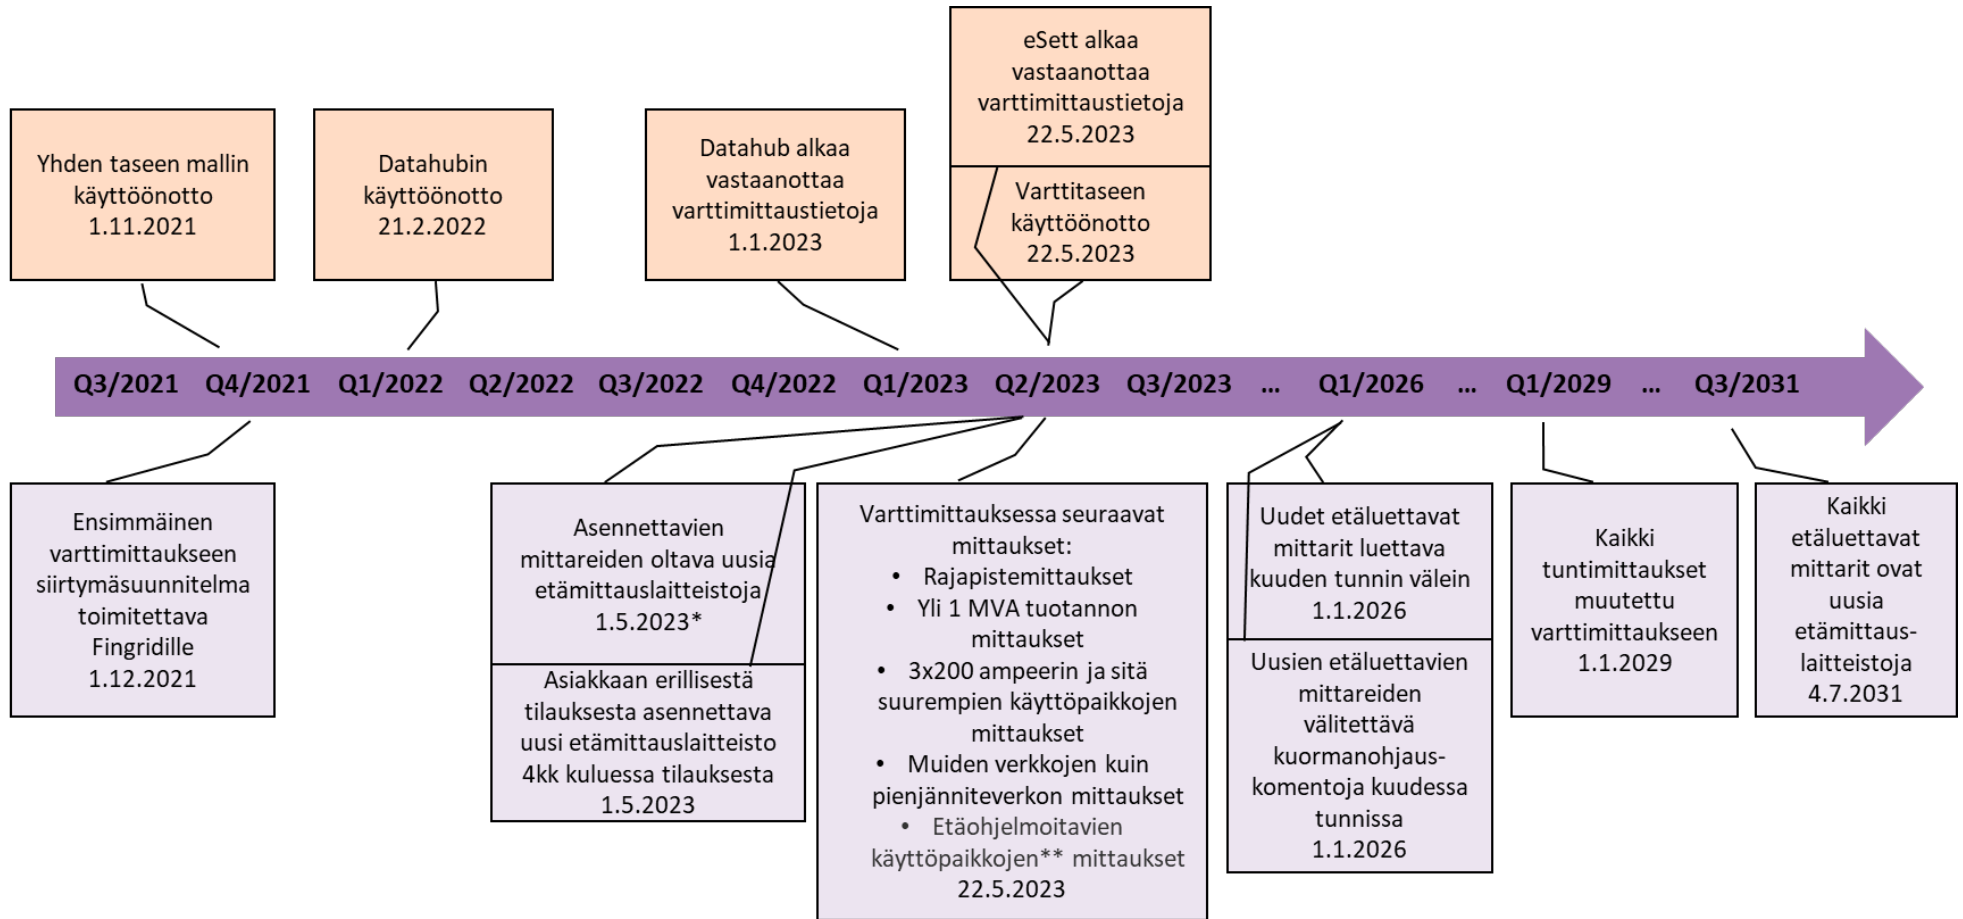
Yhden taseen mallin käyttöönotto 1.11.2021

Datahubin käyttöönotto 21.2.2022

Datahub alkaa vastaanottaa varttimittaustietoja 1.1.2023

eSett alkaa vastaanottaa varttimittaustietoja 22.5.2023

Varttitaseen käyttöönotto 22.5.2023

Q3/2021 Q4/2021 Q1/2022 Q2/2022 Q3/2022 Q4/2022 Q1/2023 Q2/2023 Q3/2023 ... Q1/2026 ... Q1/2029 ... Q3/2031

Ensimmäinen varttimittaukseen siirtymäsuunnitelma toimitettava Fingridille 1.12.2021

Asennettavien mittareiden oltava uusia etämittauslaitteistoja 1.5.2023*

Asiakkaan erillisestä tilauksesta asennettava uusi etämittauslaitteisto 4kk kuluessa tilauksesta 1.5.2023

Varttimittauksessa seuraavat mittaukset:
• Rajapistemittaukset
• Yli 1 MVA tuotannon mittaukset
• 3x200 ampeerin ja sitä suurempien käyttöpaikkojen mittaukset
• Muiden verkkojen kuin pienjänniteverkon mittaukset
• Etäohjelmoitavien käyttöpaikkojen** mittaukset
22.5.2023

Uudet etäluettavat mittarit luettava kuuden tunnin välein 1.1.2026

Uusien etäluettavien mittareiden välitettävä kuormanohjauskomentoja kuudessa tunnissa 1.1.2026

Kaikki tuntimittaukset muutettu varttimittaukseen 1.1.2029

Kaikki etäluettavat mittarit ovat uusia etämittauslaitteistoja 4.7.2031